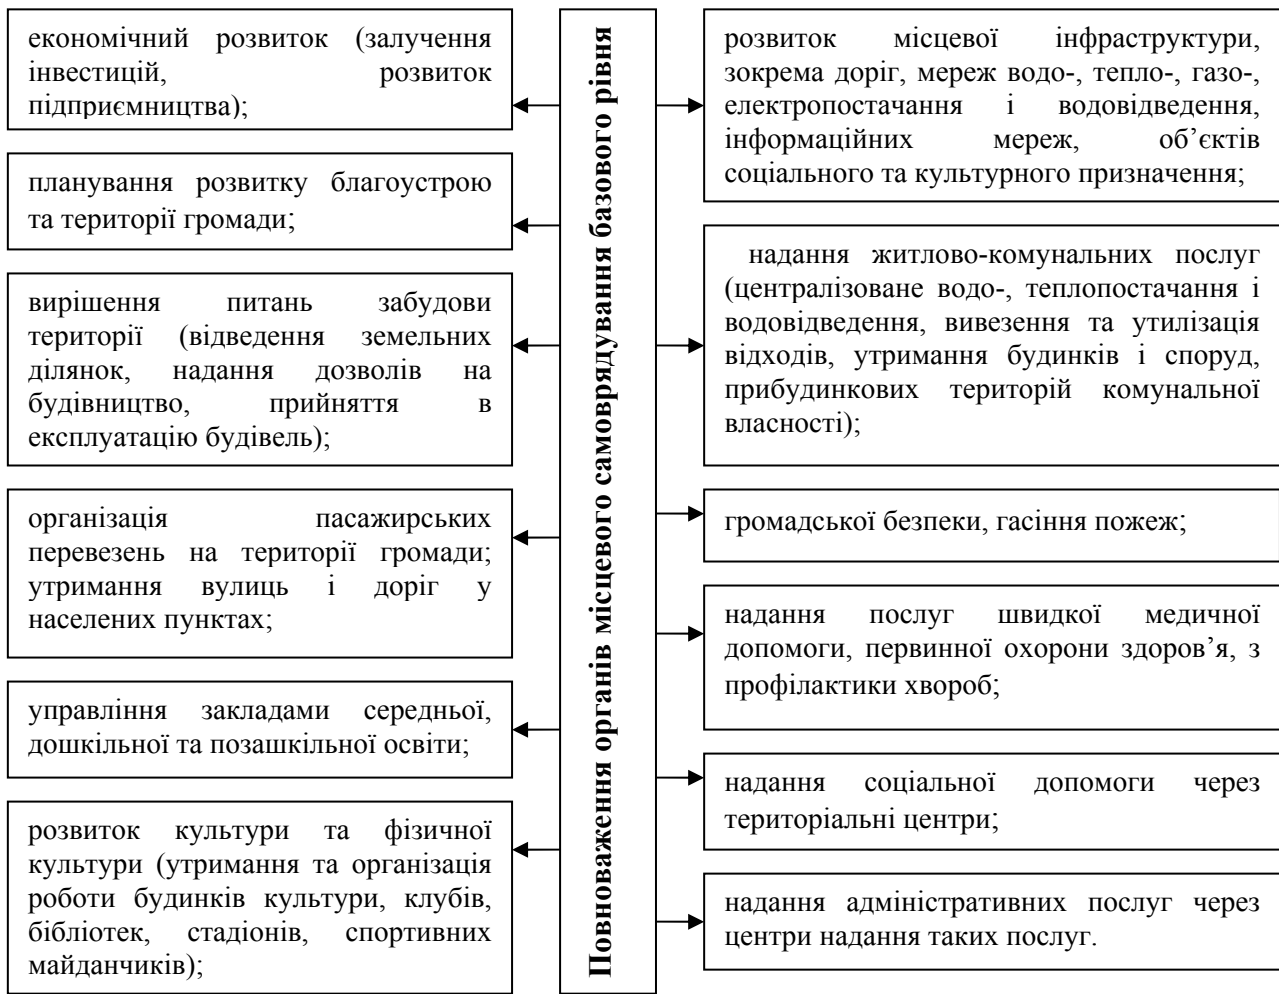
Повноваження органів місцевого самоврядування базового рівня

економічний розвиток (залучення інвестицій, розвиток підприємництва);

планування розвитку благоустрою та території громади;

вирішення питань забудови території (відведення земельних ділянок, надання дозволів на будівництво, прийняття в експлуатацію будівель);

організація пасажирських перевезень на території громади; утримання вулиць і доріг у населених пунктах;

управління закладами середньої, дошкільної та позашкільної освіти;

розвиток культури та фізичної культури (утримання та організація роботи будинків культури, клубів, бібліотек, стадіонів, спортивних майданчиків);

розвиток місцевої інфраструктури, зокрема доріг, мереж водо-, тепло-, газо-, електропостачання і водовідведення, інформаційних мереж, об'єктів соціального та культурного призначення;

надання житлово-комунальних послуг (централізоване водо-, теплопостачання і водовідведення, вивезення та утилізація відходів, утримання будинків і споруд, прибудинкових територій комунальної власності);

громадської безпеки, гасіння пожеж;

надання послуг швидкої медичної допомоги, первинної охорони здоров'я, з профілактики хвороб;

надання соціальної допомоги через територіальні центри;

надання адміністративних послуг через центри надання таких послуг.